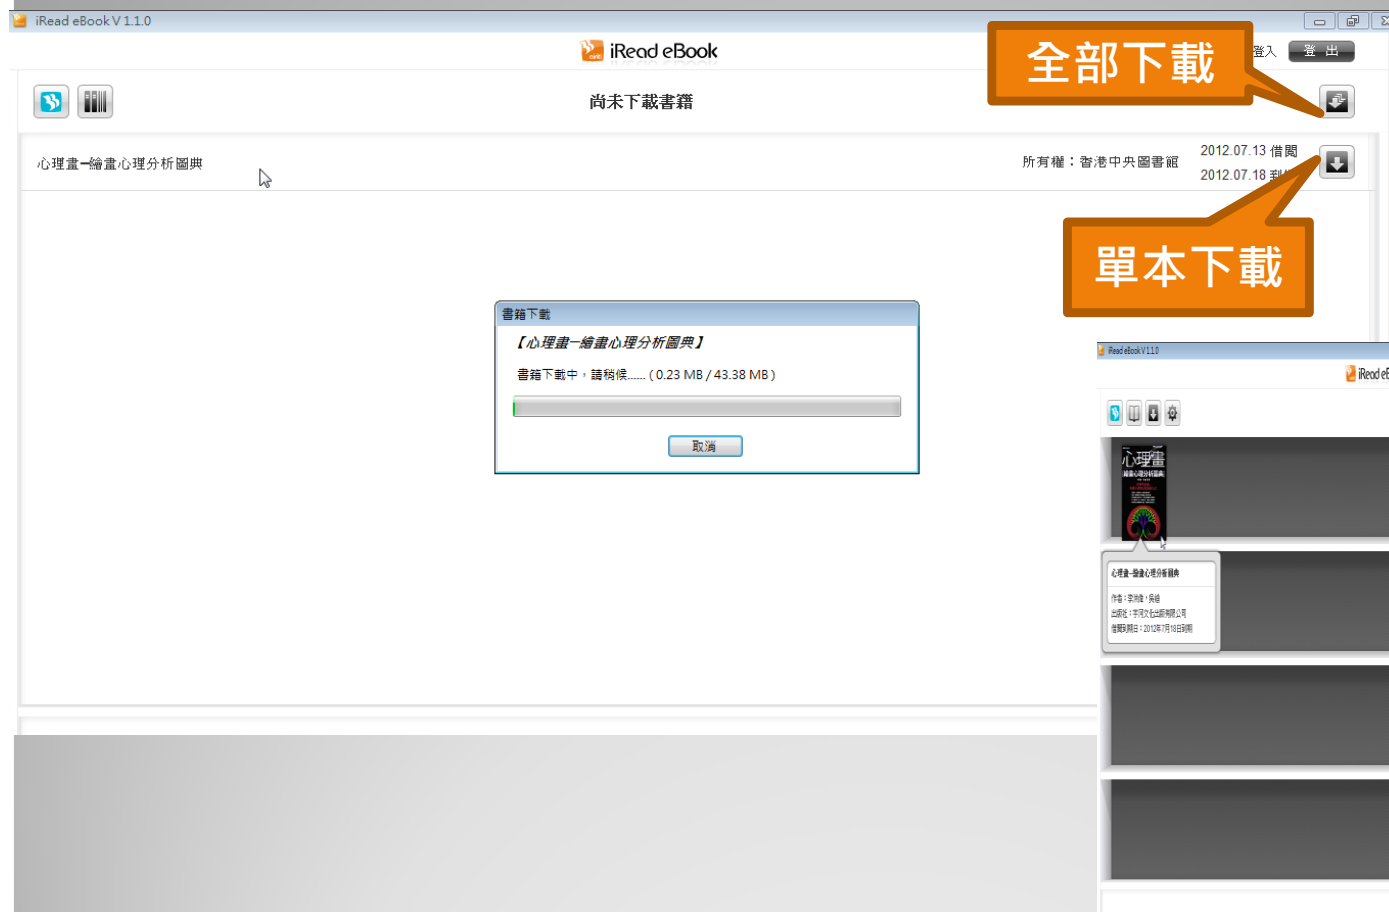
iRead eBook V 1.1.0

iRead eBook

全部下載

登入 登出

尚未下載書籍

心理畫—繪畫心理分析圖典

所有權：香港中央圖書館

2012.07.13 借閱
2012.07.18 到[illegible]

單本下載

書籍下載

【心理畫—繪畫心理分析圖典】

書籍下載中，請稍候......（0.23 MB / 43.38 MB）

取消

iRead eBook V 1.1.0

iRead e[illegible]

心理畫

心理畫—繪畫心理分析圖典

作者：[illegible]
出版社：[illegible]
借閱期日：2012年7月18日到期